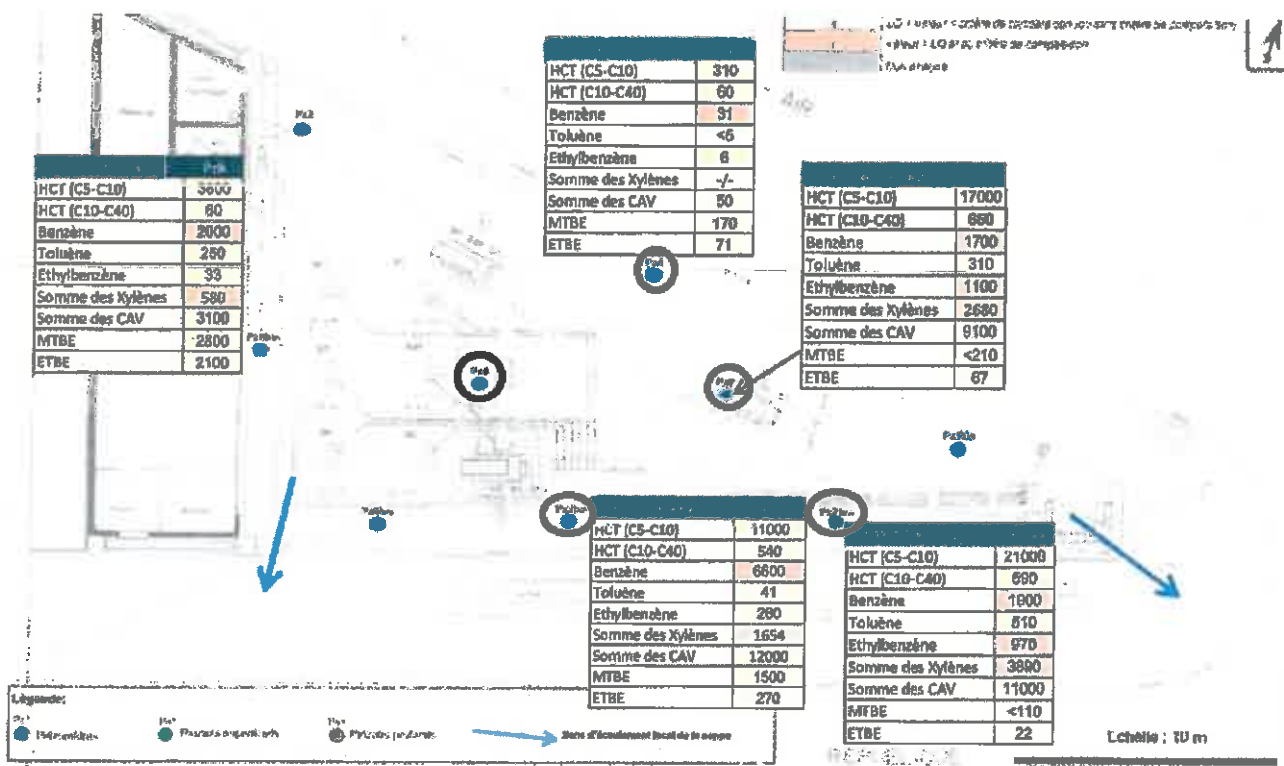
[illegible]
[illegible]
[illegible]

| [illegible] | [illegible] |
|---|---|
| HCT (C5-C10) | 310 |
| HCT (C10-C40) | 60 |
| Benzène | 31 |
| Toluène | <6 |
| Ethylbenzène | 6 |
| Somme des Xylènes | -/- |
| Somme des CAV | 50 |
| MTBE | 170 |
| ETBE | 71 |

| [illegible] | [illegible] |
|---|---|
| HCT (C5-C10) | 3600 |
| HCT (C10-C40) | 60 |
| Benzène | 2000 |
| Toluène | 250 |
| Ethylbenzène | 33 |
| Somme des Xylènes | 580 |
| Somme des CAV | 3100 |
| MTBE | 2800 |
| ETBE | 2100 |

| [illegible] | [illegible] |
|---|---|
| HCT (C5-C10) | 17000 |
| HCT (C10-C40) | 660 |
| Benzène | 1700 |
| Toluène | 310 |
| Ethylbenzène | 1100 |
| Somme des Xylènes | 2680 |
| Somme des CAV | 9100 |
| MTBE | <210 |
| ETBE | 67 |

| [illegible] | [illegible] |
|---|---|
| HCT (C5-C10) | 11000 |
| HCT (C10-C40) | 540 |
| Benzène | 6600 |
| Toluène | 41 |
| Ethylbenzène | 280 |
| Somme des Xylènes | 1654 |
| Somme des CAV | 12000 |
| MTBE | 1500 |
| ETBE | 270 |

| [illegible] | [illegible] |
|---|---|
| HCT (C5-C10) | 21000 |
| HCT (C10-C40) | 690 |
| Benzène | 1900 |
| Toluène | 510 |
| Ethylbenzène | 970 |
| Somme des Xylènes | 3890 |
| Somme des CAV | 11000 |
| MTBE | <110 |
| ETBE | 22 |

Légende:
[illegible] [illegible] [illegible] Sens d'écoulement local de la nappe

Echelle : 10 m